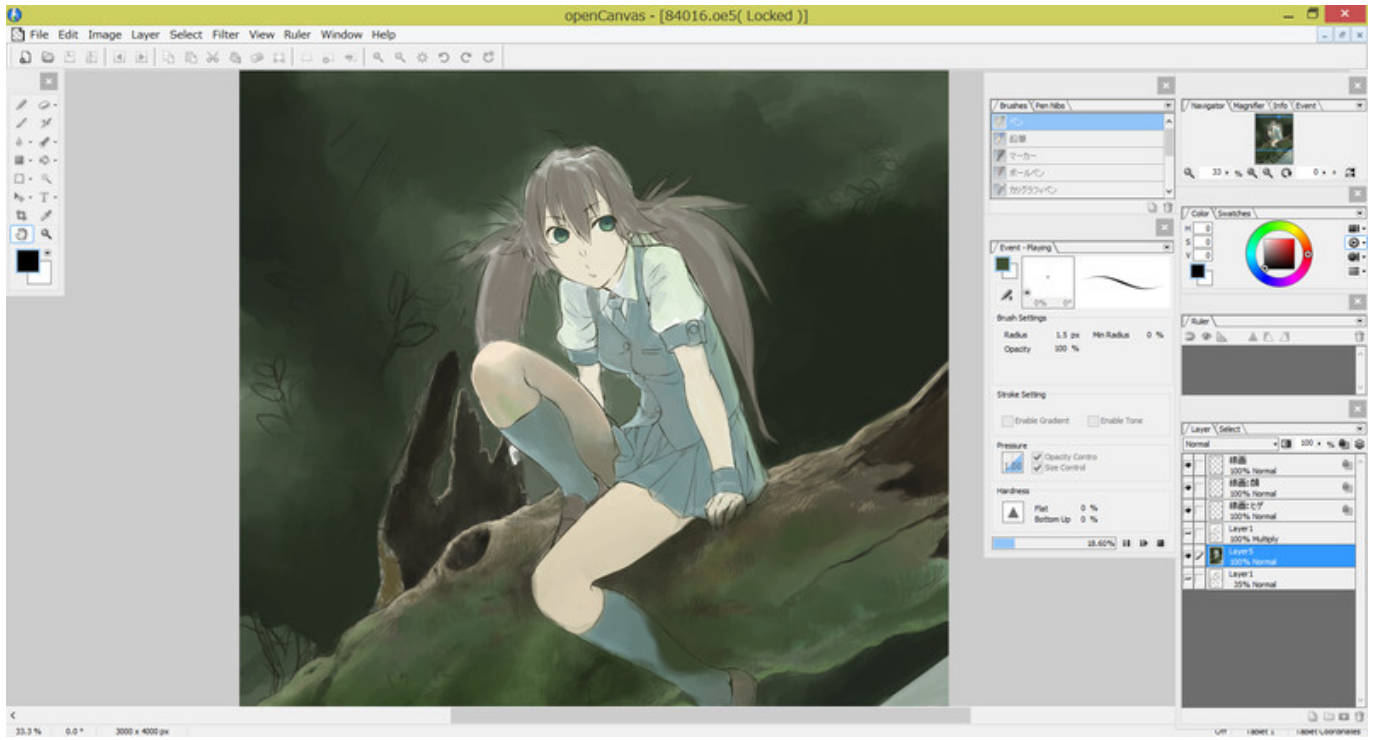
openCanvas - [84016.oe5( Locked )]

File Edit Image Layer Select Filter View Ruler Window Help

Brushes Pen Nibs
ペン
鉛筆
マーカー
ボールペン
カリグラフィペン

Navigator Magnifier Info Event
33 %
0

Color Swatches
H 0
S 0
V 0

Event - Playing
0% 0°

Brush Settings
Radius 1.5 px Min Radius 0 %
Opacity 100 %

Stroke Setting
Enable Gradient Enable Tone

Pressure
Opacity Control
Size Control

Hardness
Flat 0 %
Bottom Up 0 %

18.60%

Ruler

Layer Select
Normal 100 %
線画 100% Normal
線画:顔 100% Normal
線画:ヒゲ 100% Normal
Layer1 100% Multiply
Layer5 100% Normal
Layer1 35% Normal

33.3 % 0.0 ° 3000 x 4000 px

Off Tablet 1 Tablet Coordinates